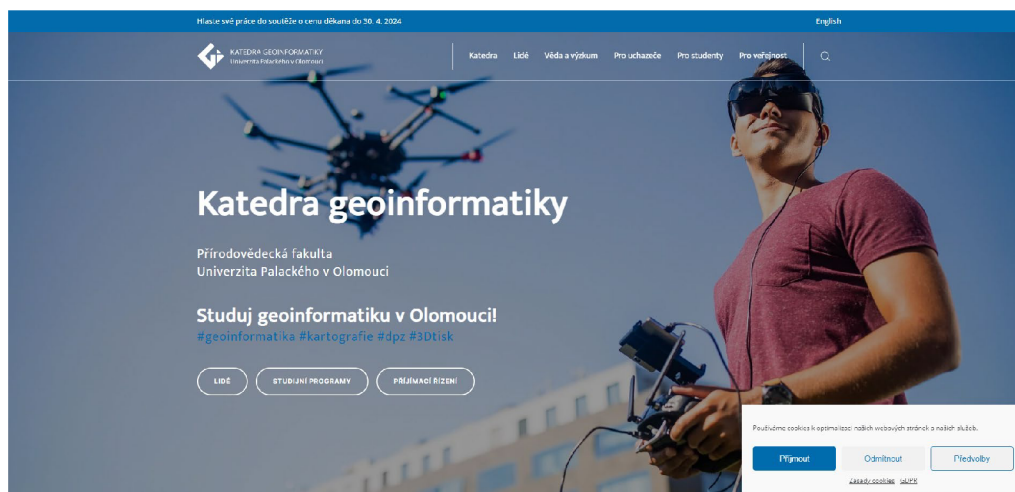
Hlaste své práce do soutěže o cenu děkana do 30. 4. 2024

English

KATEDRA GEOINFORMATIKY
Univerzita Palackého v Olomouci

Katedra Lidé Věda a výzkum Pro uchazeče Pro studenty Pro veřejnost

Katedra geoinformatiky

Přírodovědecká fakulta
Univerzita Palackého v Olomouci

Studuj geoinformatiku v Olomouci!
#geoinformatika #kartografie #dpz #3Dtisk

LIDÉ STUDIJNÍ PROGRAMY PŘIJÍMACÍ ŘÍZENÍ

Používáme cookies k optimalizaci našich webových stránek a našich služeb.

Přijmout Odmítnout Předvolby

Zásady cookies IGUPK